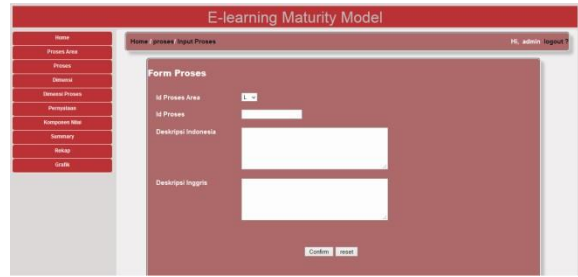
E-learning Maturity Model

Home
Proses Area
Proses
Dimensi
Dimensi Proses
Pernyataan
Komponen Nilai
Summary
Rekap
Grafik

Home / proses / Input Proses

Hi, admin logout ?

Form Proses

Id Proses Area L

Id Proses

Deskripsi Indonesia

Deskripsi Inggris

Confirm reset